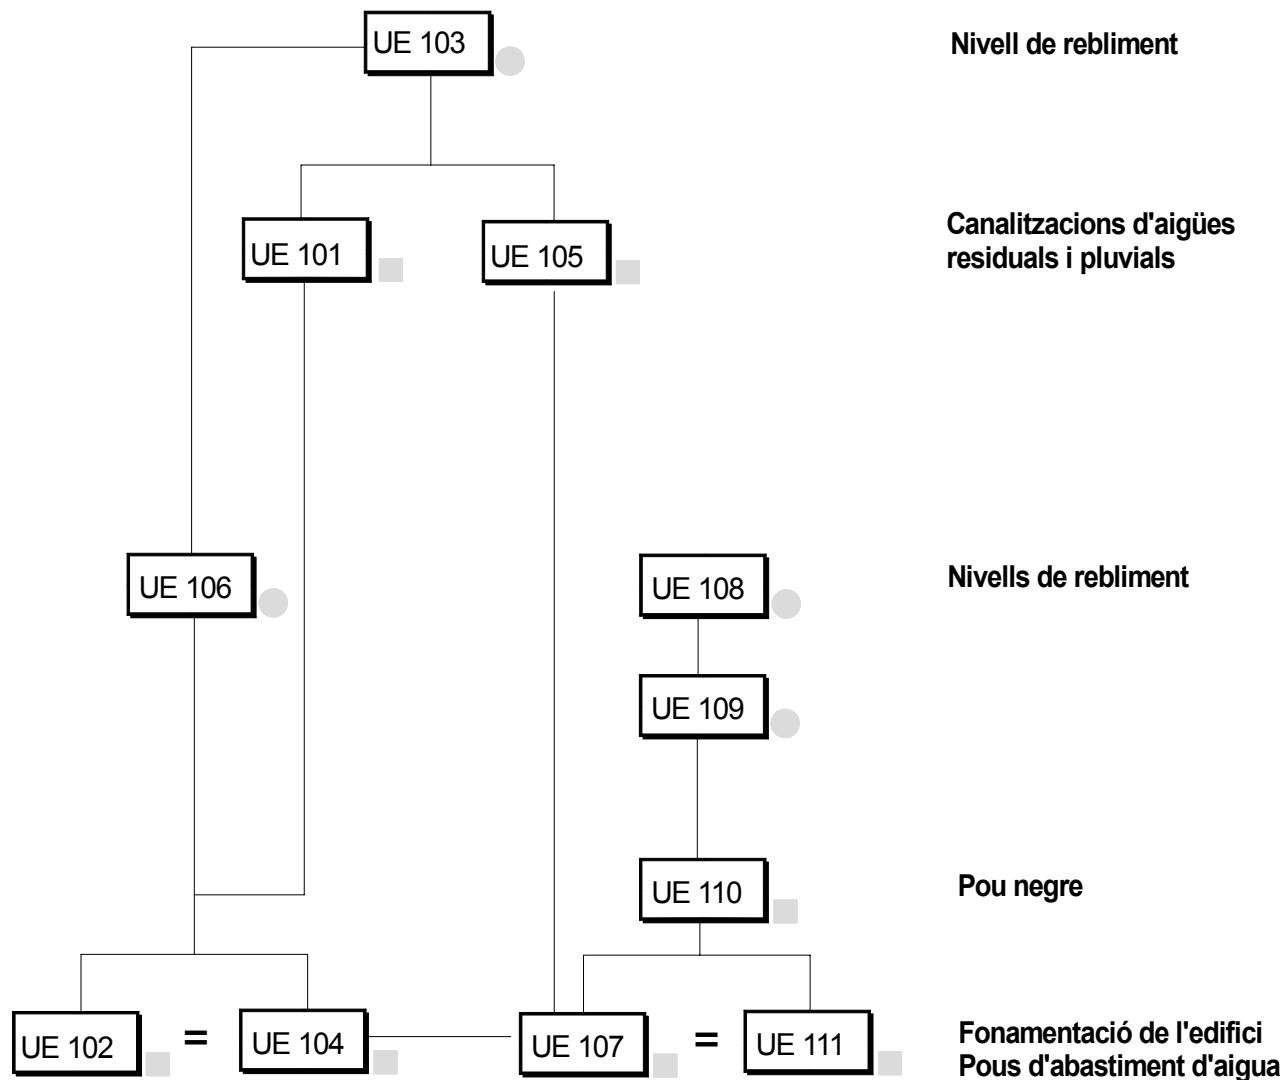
UE 103

Nivell de rebliment

UE 101

UE 105

Canalitzacions d'aigües residuals i pluvials

UE 106

UE 108

Nivells de rebliment

UE 109

UE 110

Pou negre

UE 102 = UE 104

UE 107 = UE 111

Fonamentació de l'edifici
Pous d'abastiment d'aigua